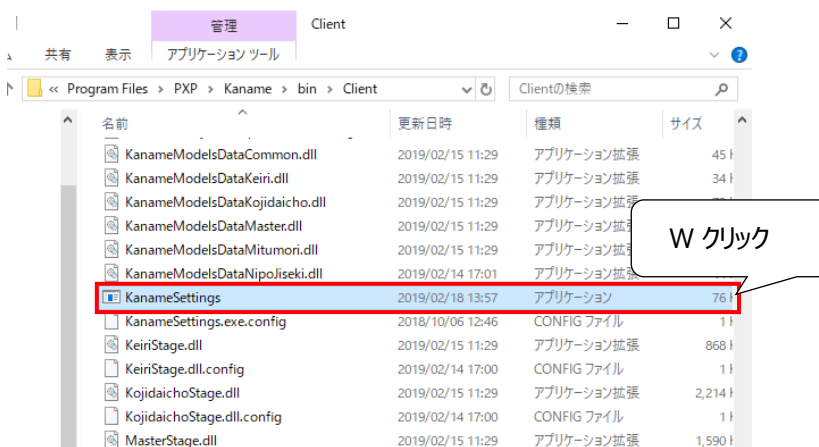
管理 Client

共有 表示 アプリケーション ツール

« Program Files › PXP › Kaname › bin › Client

Clientの検索

| 名前 | 更新日時 | 種類 | サイズ |
|---|---|---|---|
| KanameModelsDataCommon.dll | 2019/02/15 11:29 | アプリケーション拡張 | 45 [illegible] |
| KanameModelsDataKeiri.dll | 2019/02/15 11:29 | アプリケーション拡張 | 34 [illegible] |
| KanameModelsDataKojidaicho.dll | 2019/02/15 11:29 | アプリケーション拡張 | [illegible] |
| KanameModelsDataMaster.dll | 2019/02/15 11:29 | アプリケーション拡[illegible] | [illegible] |
| KanameModelsDataMitumori.dll | 2019/02/15 11:29 | アプリケーション拡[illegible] | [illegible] |
| KanameModelsDataNipoJiseki.dll | 2019/02/14 17:01 | アプリケーション拡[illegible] | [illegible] |
| KanameSettings | 2019/02/18 13:57 | アプリケーション | 76 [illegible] |
| KanameSettings.exe.config | 2018/10/06 12:46 | CONFIG ファイル | 1 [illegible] |
| KeiriStage.dll | 2019/02/15 11:29 | アプリケーション拡張 | 868 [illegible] |
| KeiriStage.dll.config | 2019/02/14 17:00 | CONFIG ファイル | 1 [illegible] |
| KojidaichoStage.dll | 2019/02/15 11:29 | アプリケーション拡張 | 2,214 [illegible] |
| KojidaichoStage.dll.config | 2019/02/14 17:00 | CONFIG ファイル | 1 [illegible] |
| MasterStage.dll | 2019/02/15 11:29 | アプリケーション拡張 | 1,590 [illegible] |

W クリック